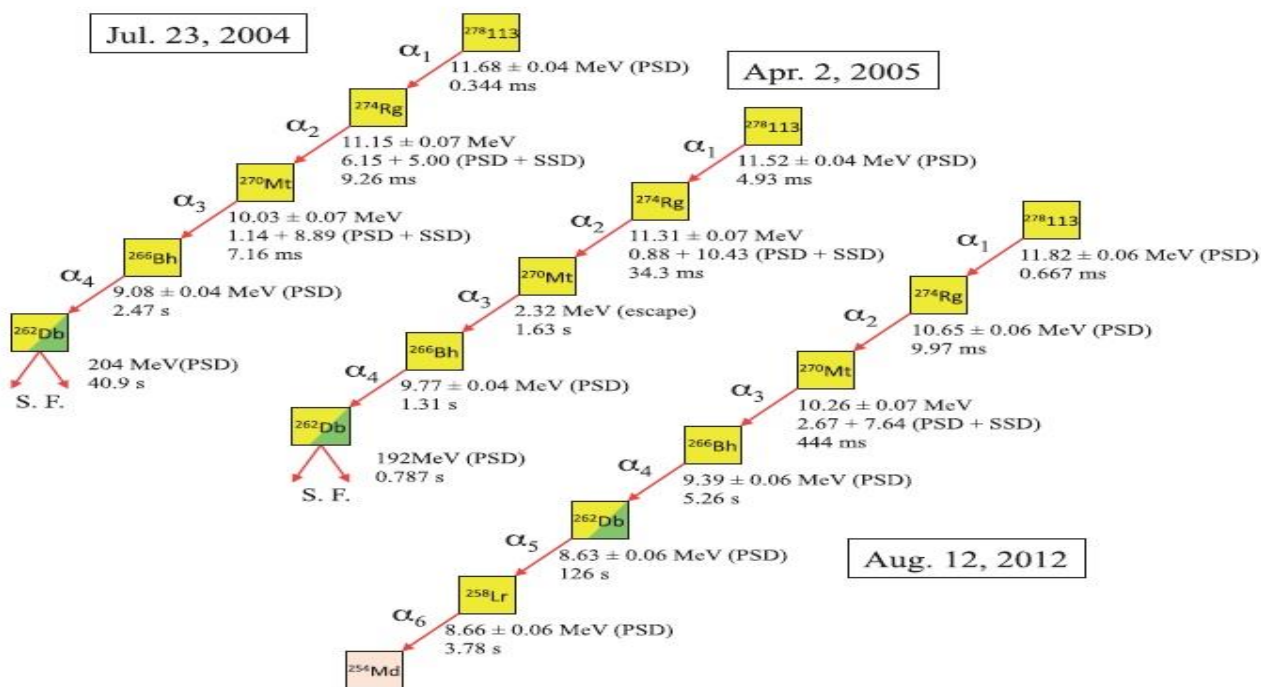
Jul. 23, 2004

$^{278}$113
$\alpha_1$
11.68 ± 0.04 MeV (PSD)
0.344 ms

$^{274}$Rg
$\alpha_2$
11.15 ± 0.07 MeV
6.15 + 5.00 (PSD + SSD)
9.26 ms

$^{270}$Mt
$\alpha_3$
10.03 ± 0.07 MeV
1.14 + 8.89 (PSD + SSD)
7.16 ms

$^{266}$Bh
$\alpha_4$
9.08 ± 0.04 MeV (PSD)
2.47 s

$^{262}$Db
204 MeV(PSD)
40.9 s
S. F.

Apr. 2, 2005

$^{278}$113
$\alpha_1$
11.52 ± 0.04 MeV (PSD)
4.93 ms

$^{274}$Rg
$\alpha_2$
11.31 ± 0.07 MeV
0.88 + 10.43 (PSD + SSD)
34.3 ms

$^{270}$Mt
$\alpha_3$
2.32 MeV (escape)
1.63 s

$^{266}$Bh
$\alpha_4$
9.77 ± 0.04 MeV (PSD)
1.31 s

$^{262}$Db
192MeV (PSD)
0.787 s
S. F.

$^{278}$113
$\alpha_1$
11.82 ± 0.06 MeV (PSD)
0.667 ms

$^{274}$Rg
$\alpha_2$
10.65 ± 0.06 MeV (PSD)
9.97 ms

$^{270}$Mt
$\alpha_3$
10.26 ± 0.07 MeV
2.67 + 7.64 (PSD + SSD)
444 ms

$^{266}$Bh
$\alpha_4$
9.39 ± 0.06 MeV (PSD)
5.26 s

$^{262}$Db
$\alpha_5$
8.63 ± 0.06 MeV (PSD)
126 s

Aug. 12, 2012

$^{258}$Lr
$\alpha_6$
8.66 ± 0.06 MeV (PSD)
3.78 s

$^{254}$Md